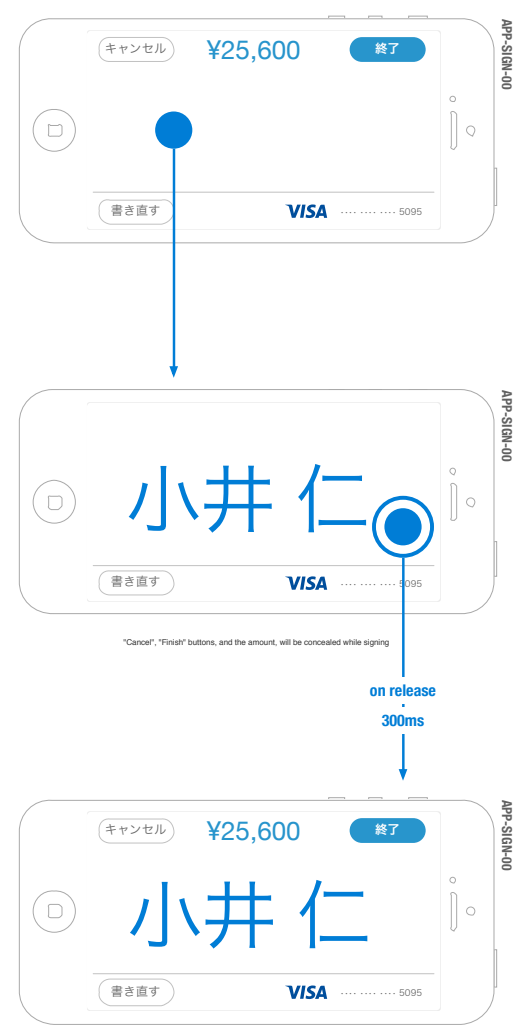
APP-SIGN-00

キャンセル ¥25,600 終了

書き直す VISA ···· ···· ···· 5095

APP-SIGN-00

小井 仁

書き直す VISA ···· ···· ···· 5095

"Cancel", "Finish" buttons, and the amount, will be concealed while signing

on release

300ms

APP-SIGN-00

キャンセル ¥25,600 終了

小井 仁

書き直す VISA ···· ···· ···· 5095